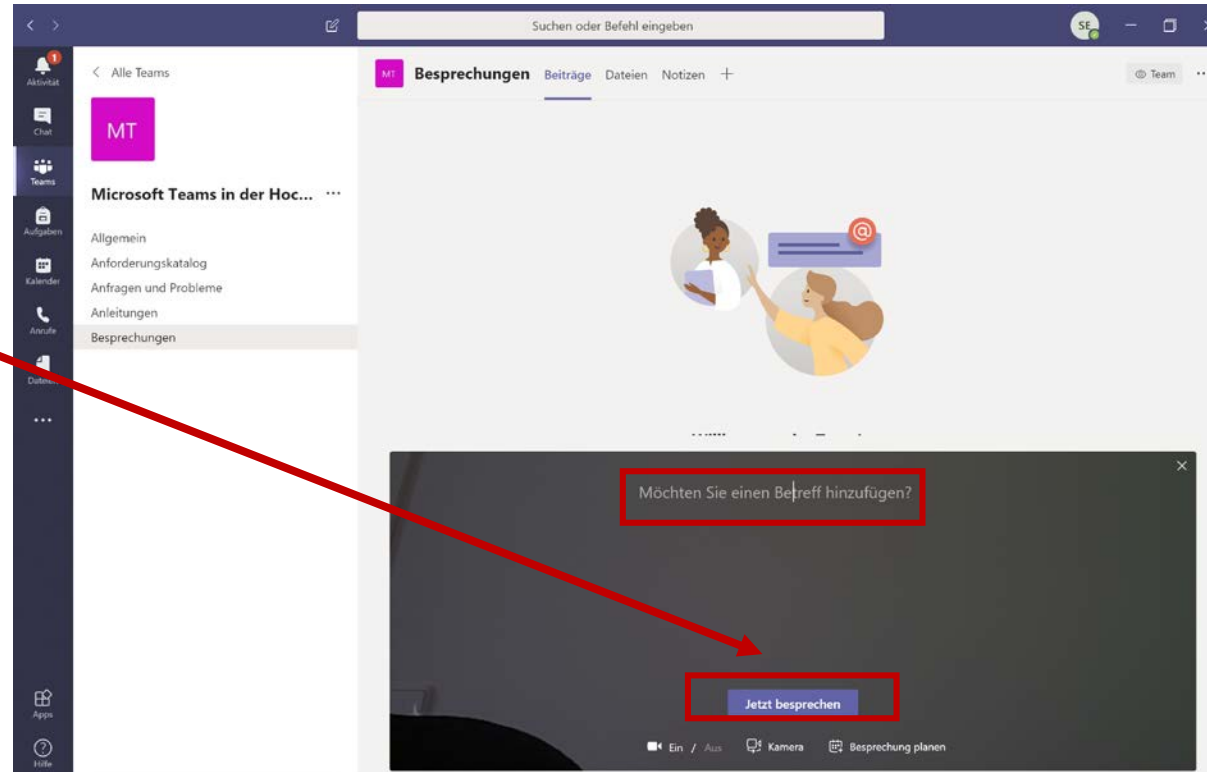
Suchen oder Befehl eingeben

SE

1
Aktivität
Chat
Teams
Aufgaben
Kalender
Anrufe
Dateien
...
Apps
Hilfe

< Alle Teams

MT

Microsoft Teams in der Hoc... ···

Allgemein
Anforderungskatalog
Anfragen und Probleme
Anleitungen
Besprechungen

MT Besprechungen Beiträge Dateien Notizen +

Team ···

Möchten Sie einen Betreff hinzufügen?

Jetzt besprechen

Ein / Aus Kamera Besprechung planen